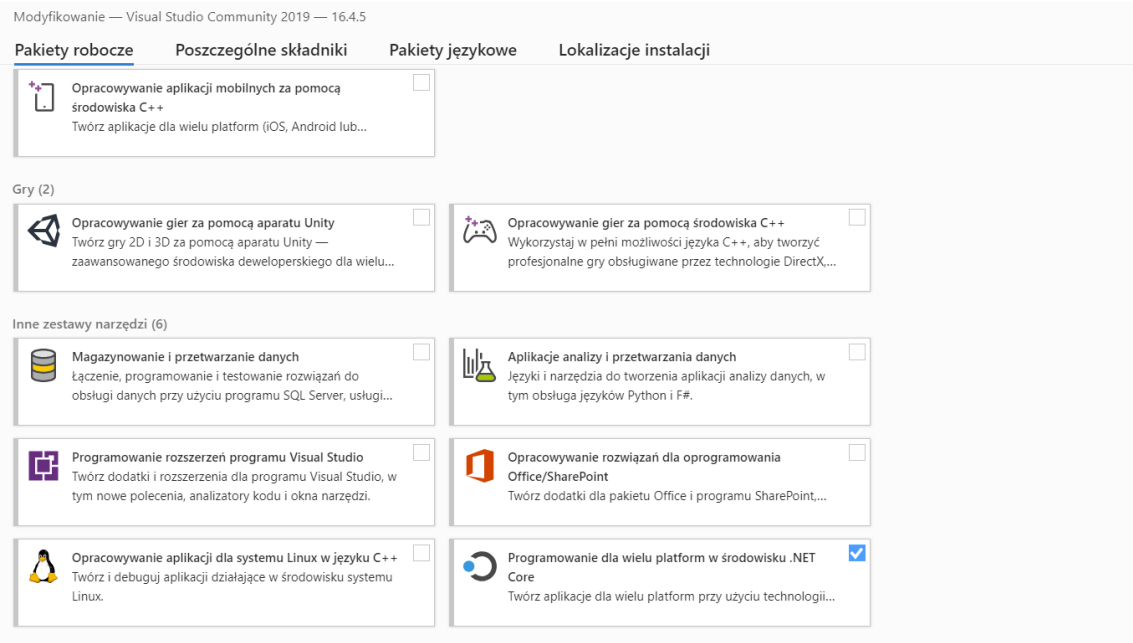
Modyfikowanie — Visual Studio Community 2019 — 16.4.5

Pakiety robocze | Poszczególne składniki | Pakiety językowe | Lokalizacje instalacji

Opracowywanie aplikacji mobilnych za pomocą środowiska C++
Twórz aplikacje dla wielu platform (iOS, Android lub...

Gry (2)

Opracowywanie gier za pomocą aparatu Unity
Twórz gry 2D i 3D za pomocą aparatu Unity — zaawansowanego środowiska deweloperskiego dla wielu...

Opracowywanie gier za pomocą środowiska C++
Wykorzystaj w pełni możliwości języka C++, aby tworzyć profesjonalne gry obsługiwane przez technologie DirectX,...

Inne zestawy narzędzi (6)

Magazynowanie i przetwarzanie danych
Łączenie, programowanie i testowanie rozwiązań do obsługi danych przy użyciu programu SQL Server, usługi...

Aplikacje analizy i przetwarzania danych
Języki i narzędzia do tworzenia aplikacji analizy danych, w tym obsługa języków Python i F#.

Programowanie rozszerzeń programu Visual Studio
Twórz dodatki i rozszerzenia dla programu Visual Studio, w tym nowe polecenia, analizatory kodu i okna narzędzi.

Opracowywanie rozwiązań dla oprogramowania Office/SharePoint
Twórz dodatki dla pakietu Office i programu SharePoint,...

Opracowywanie aplikacji dla systemu Linux w języku C++
Twórz i debuguj aplikacje działające w środowisku systemu Linux.

Programowanie dla wielu platform w środowisku .NET Core
Twórz aplikacje dla wielu platform przy użyciu technologii...